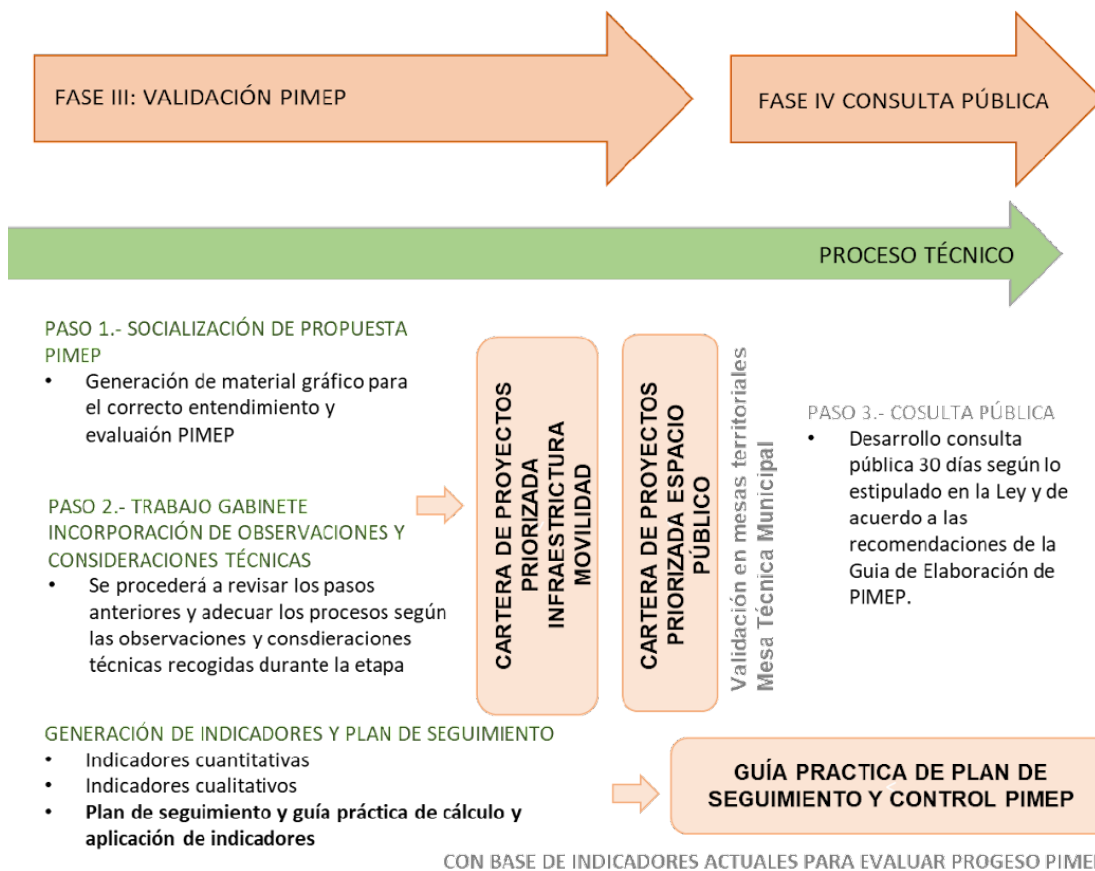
FASE III: VALIDACIÓN PIMEP

FASE IV CONSULTA PÚBLICA

PROCESO TÉCNICO

PASO 1.- SOCIALIZACIÓN DE PROPUESTA PIMEP
• Generación de material gráfico para el correcto entendimiento y evaluaión PIMEP

PASO 2.- TRABAJO GABINETE INCORPORACIÓN DE OBSERVACIONES Y CONSIDERACIONES TÉCNICAS
• Se procederá a revisar los pasos anteriores y adecuar los procesos según las observaciones y consdieraciones técnicas recogidas durante la etapa

CARTERA DE PROYECTOS PRIORIZADA INFRAESTRUCTURA MOVILIDAD

CARTERA DE PROYECTOS PRIORIZADA ESPACIO PÚBLICO

Validación en mesas territoriales Mesa Técnica Municipal

PASO 3.- COSULTA PÚBLICA
• Desarrollo consulta pública 30 días según lo estipulado en la Ley y de acuerdo a las recomendaciones de la Guia de Elaboración de PIMEP.

GENERACIÓN DE INDICADORES Y PLAN DE SEGUIMIENTO
• Indicadores cuantitativas
• Indicadores cualitativos
• Plan de seguimiento y guía práctica de cálculo y aplicación de indicadores

GUÍA PRACTICA DE PLAN DE SEGUIMIENTO Y CONTROL PIMEP

CON BASE DE INDICADORES ACTUALES PARA EVALUAR PROGESO PIME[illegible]